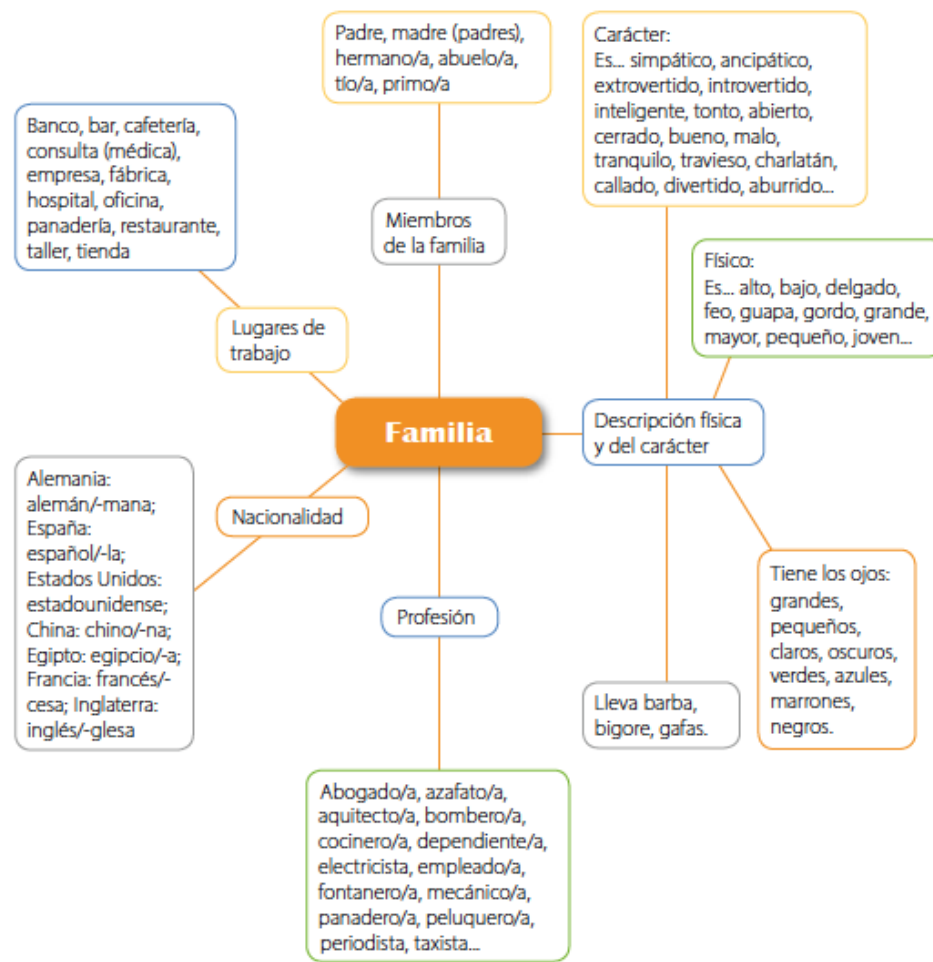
Padre, madre (padres), hermano/a, abuelo/a, tío/a, primo/a

Carácter:
Es... simpático, ancipático, extrovertido, introvertido, inteligente, tonto, abierto, cerrado, bueno, malo, tranquilo, travieso, charlatán, callado, divertido, aburrido...

Banco, bar, cafetería, consulta (médica), empresa, fábrica, hospital, oficina, panadería, restaurante, taller, tienda

Miembros de la familia

Físico:
Es... alto, bajo, delgado, feo, guapa, gordo, grande, mayor, pequeño, joven...

Lugares de trabajo

Familia

Descripción física y del carácter

Alemania: alemán/-mana; España: español/-la; Estados Unidos: estadounidense; China: chino/-na; Egipto: egipcio/-a; Francia: francés/-cesa; Inglaterra: inglés/-glesa

Nacionalidad

Tiene los ojos: grandes, pequeños, claros, oscuros, verdes, azules, marrones, negros.

Profesión

Lleva barba, bigore, gafas.

Abogado/a, azafato/a, aquitecto/a, bombero/a, cocinero/a, dependiente/a, electricista, empleado/a, fontanero/a, mecánico/a, panadero/a, peluquero/a, periodista, taxista...